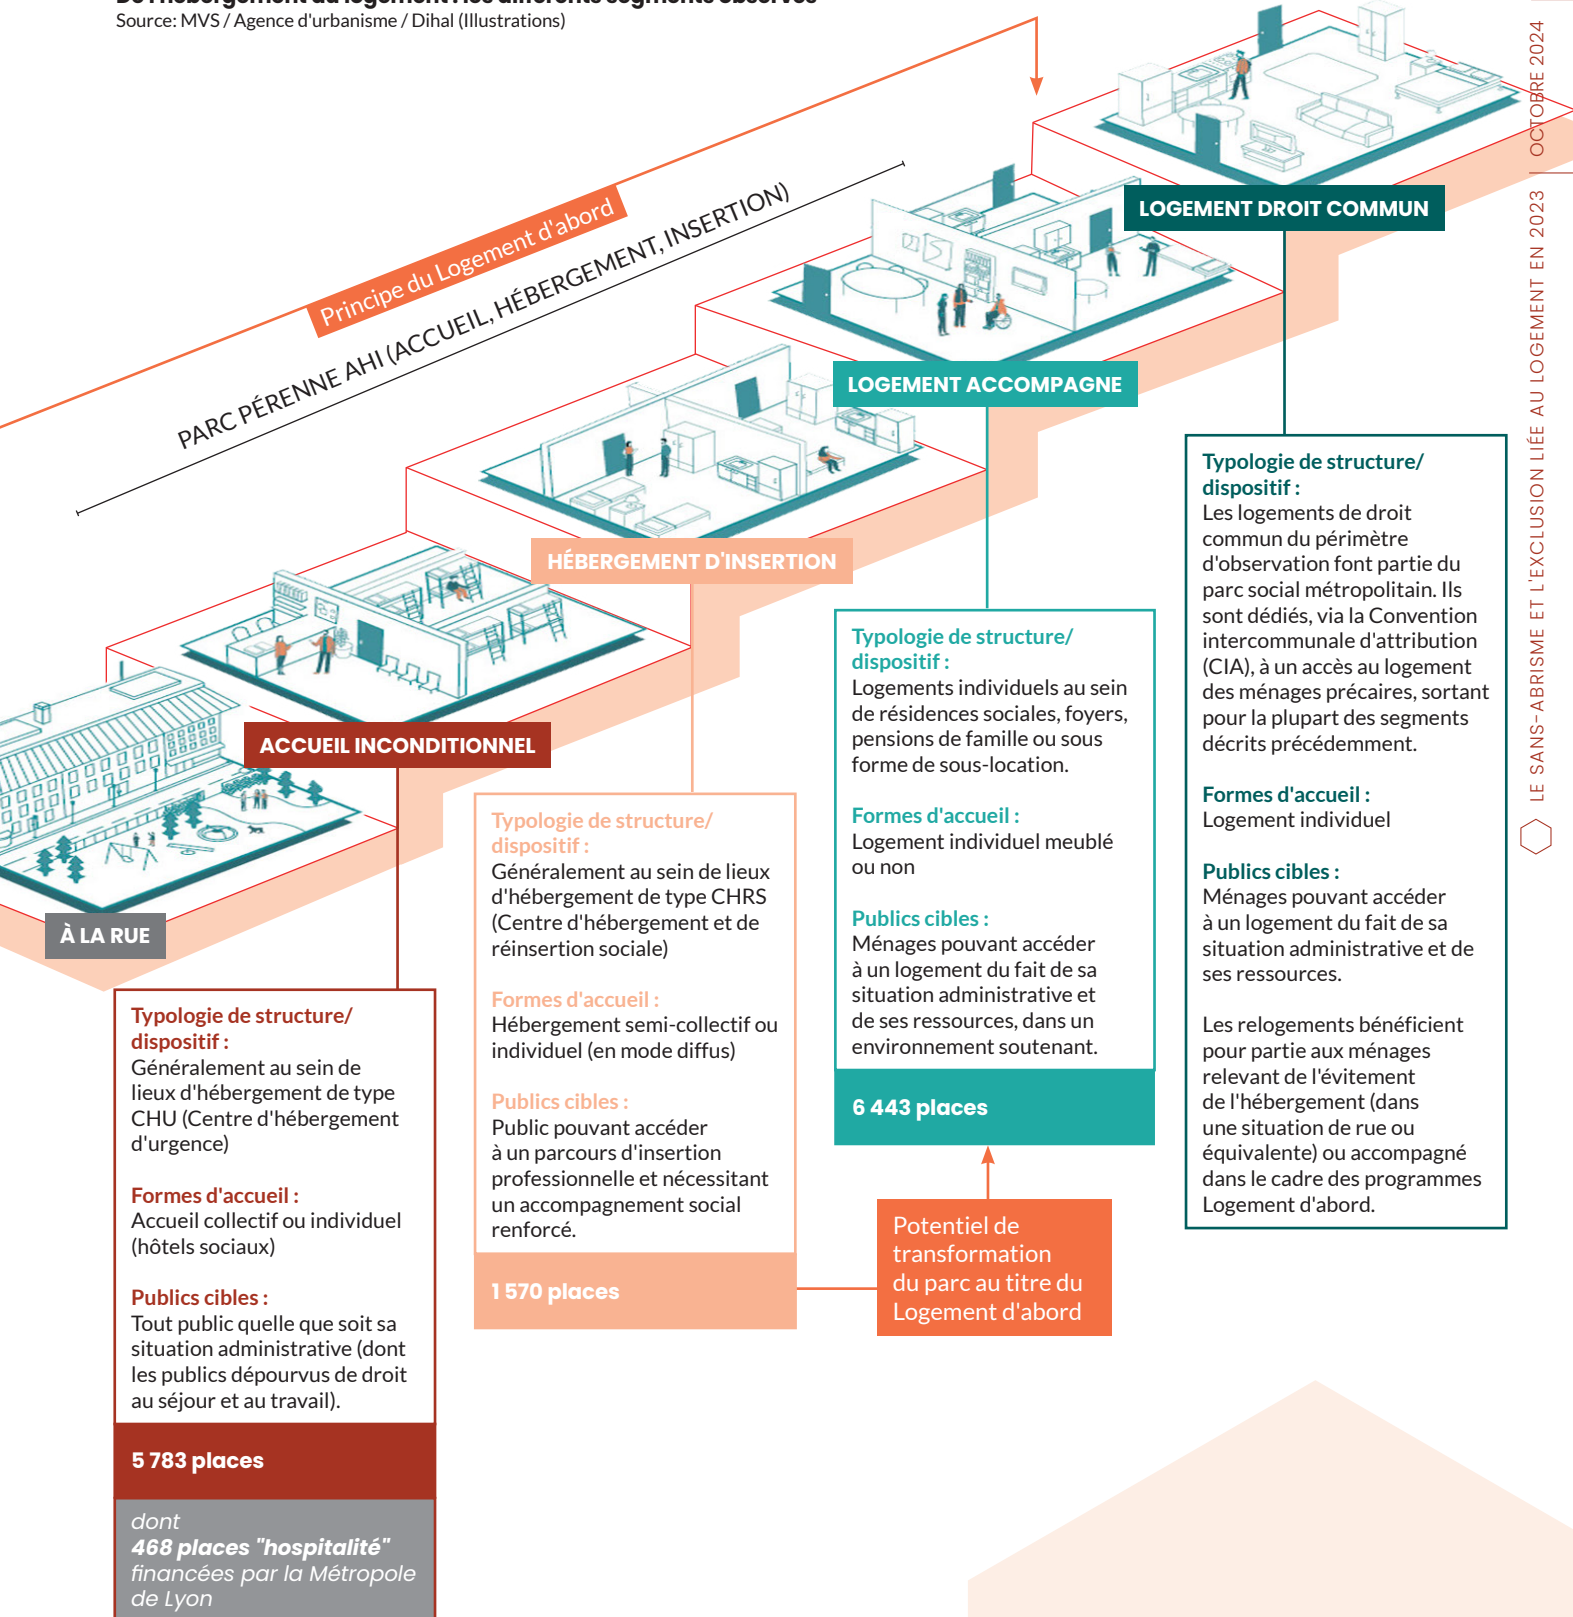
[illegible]
Source: MVS / Agence d'urbanisme / Dihal (Illustrations)

Principe du Logement d'abord

PARC PÉRENNE AHI (ACCUEIL, HÉBERGEMENT, INSERTION)

LOGEMENT DROIT COMMUN

LOGEMENT ACCOMPAGNE

HÉBERGEMENT D'INSERTION

ACCUEIL INCONDITIONNEL

À LA RUE

Typologie de structure/ dispositif :
Généralement au sein de lieux d'hébergement de type CHU (Centre d'hébergement d'urgence)

Formes d'accueil :
Accueil collectif ou individuel (hôtels sociaux)

Publics cibles :
Tout public quelle que soit sa situation administrative (dont les publics dépourvus de droit au séjour et au travail).

5 783 places

dont
468 places "hospitalité"
financées par la Métropole de Lyon

Typologie de structure/ dispositif :
Généralement au sein de lieux d'hébergement de type CHRS (Centre d'hébergement et de réinsertion sociale)

Formes d'accueil :
Hébergement semi-collectif ou individuel (en mode diffus)

Publics cibles :
Public pouvant accéder à un parcours d'insertion professionnelle et nécessitant un accompagnement social renforcé.

1 570 places

Typologie de structure/ dispositif :
Logements individuels au sein de résidences sociales, foyers, pensions de famille ou sous forme de sous-location.

Formes d'accueil :
Logement individuel meublé ou non

Publics cibles :
Ménages pouvant accéder à un logement du fait de sa situation administrative et de ses ressources, dans un environnement soutenant.

6 443 places

Potentiel de transformation du parc au titre du Logement d'abord

Typologie de structure/ dispositif :
Les logements de droit commun du périmètre d'observation font partie du parc social métropolitain. Ils sont dédiés, via la Convention intercommunale d'attribution (CIA), à un accès au logement des ménages précaires, sortant pour la plupart des segments décrits précédemment.

Formes d'accueil :
Logement individuel

Publics cibles :
Ménages pouvant accéder à un logement du fait de sa situation administrative et de ses ressources.

Les relogements bénéficient pour partie aux ménages relevant de l'évitement de l'hébergement (dans une situation de rue ou équivalente) ou accompagné dans le cadre des programmes Logement d'abord.

LE SANS-ABRISME ET L'EXCLUSION LIÉE AU LOGEMENT EN 2023 | OCTOBRE 2024